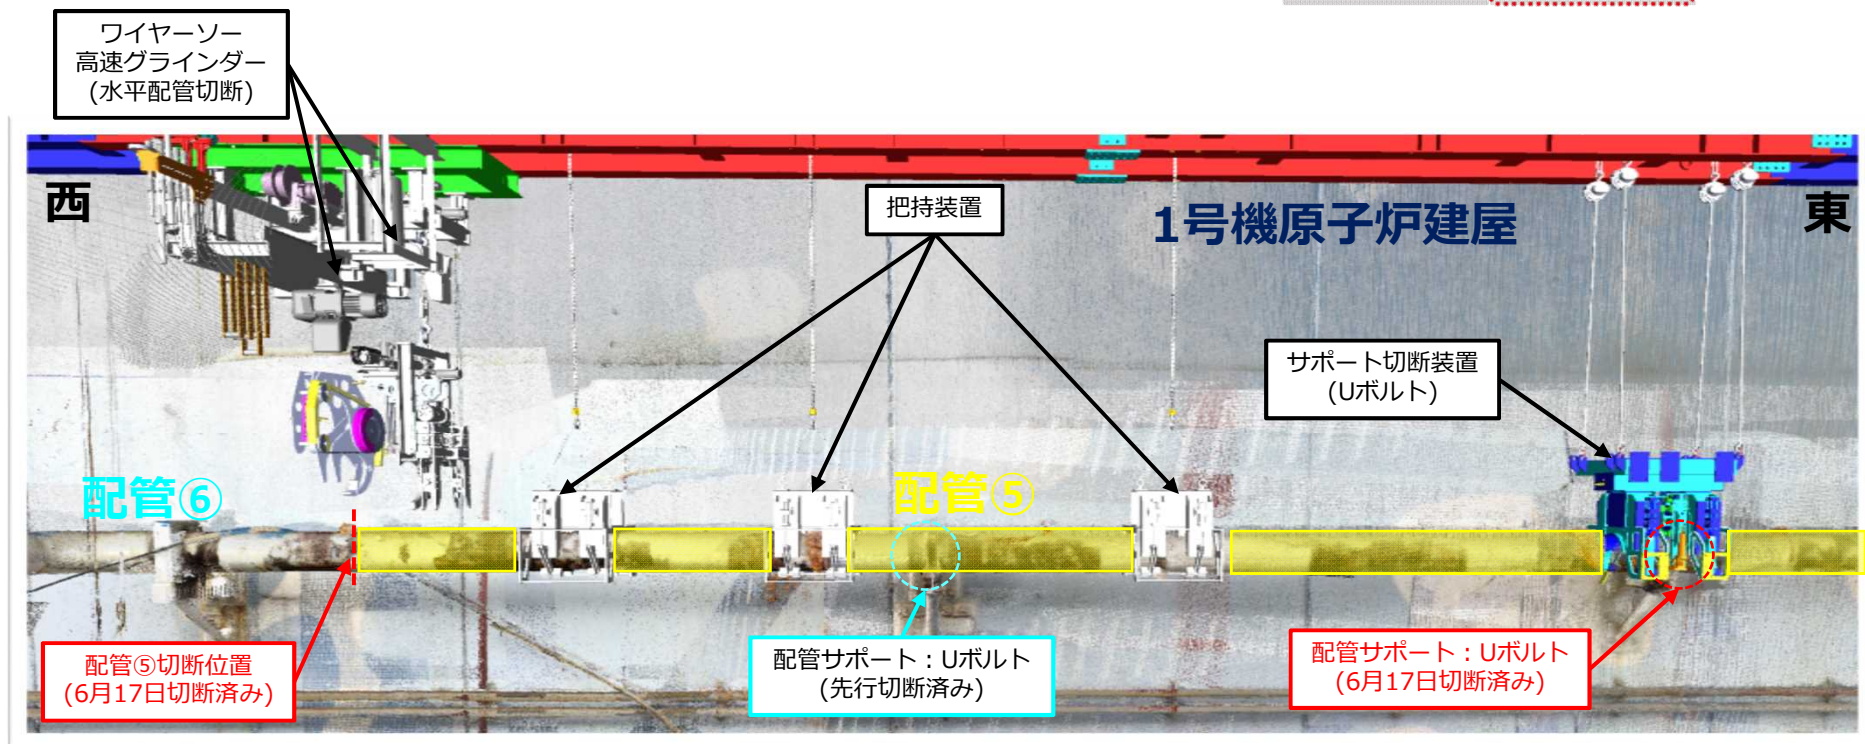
ワイヤーソー
高速グラインダー
(水平配管切断)

西

把持装置

1号機原子炉建屋

東

サポート切断装置
(Uボルト)

配管⑥

配管⑤

配管⑤切断位置
(6月17日切断済み)

配管サポート：Uボルト
(先行切断済み)

配管サポート：Uボルト
(6月17日切断済み)